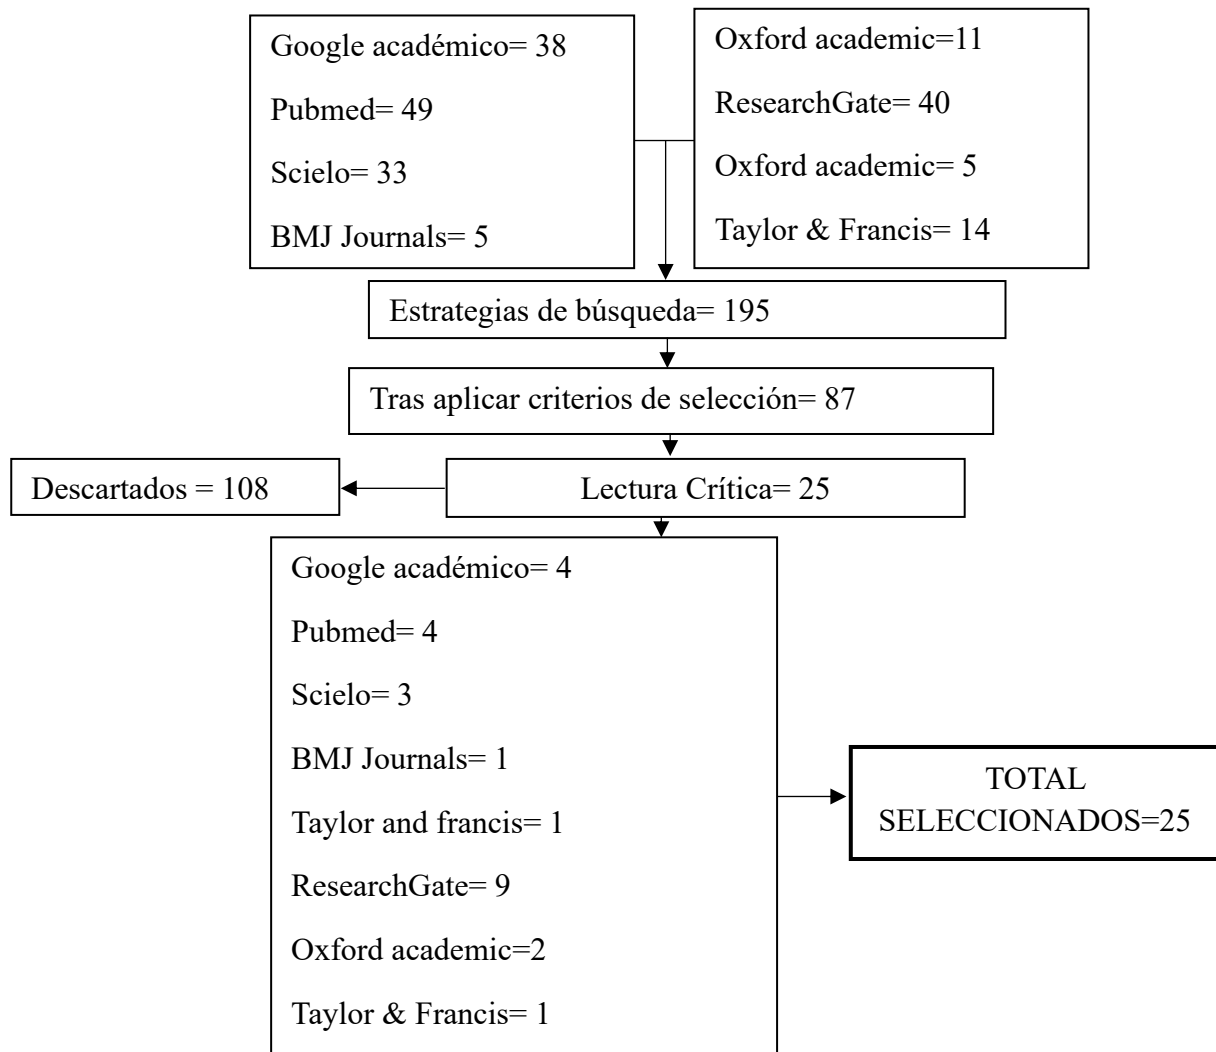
Google académico= 38

Pubmed= 49

Scielo= 33

BMJ Journals= 5

Oxford academic=11

ResearchGate= 40

Oxford academic= 5

Taylor & Francis= 14

Estrategias de búsqueda= 195

Tras aplicar criterios de selección= 87

Descartados = 108

Lectura Crítica= 25

Google académico= 4

Pubmed= 4

Scielo= 3

BMJ Journals= 1

Taylor and francis= 1

ResearchGate= 9

Oxford academic=2

Taylor & Francis= 1

TOTAL SELECCIONADOS=25